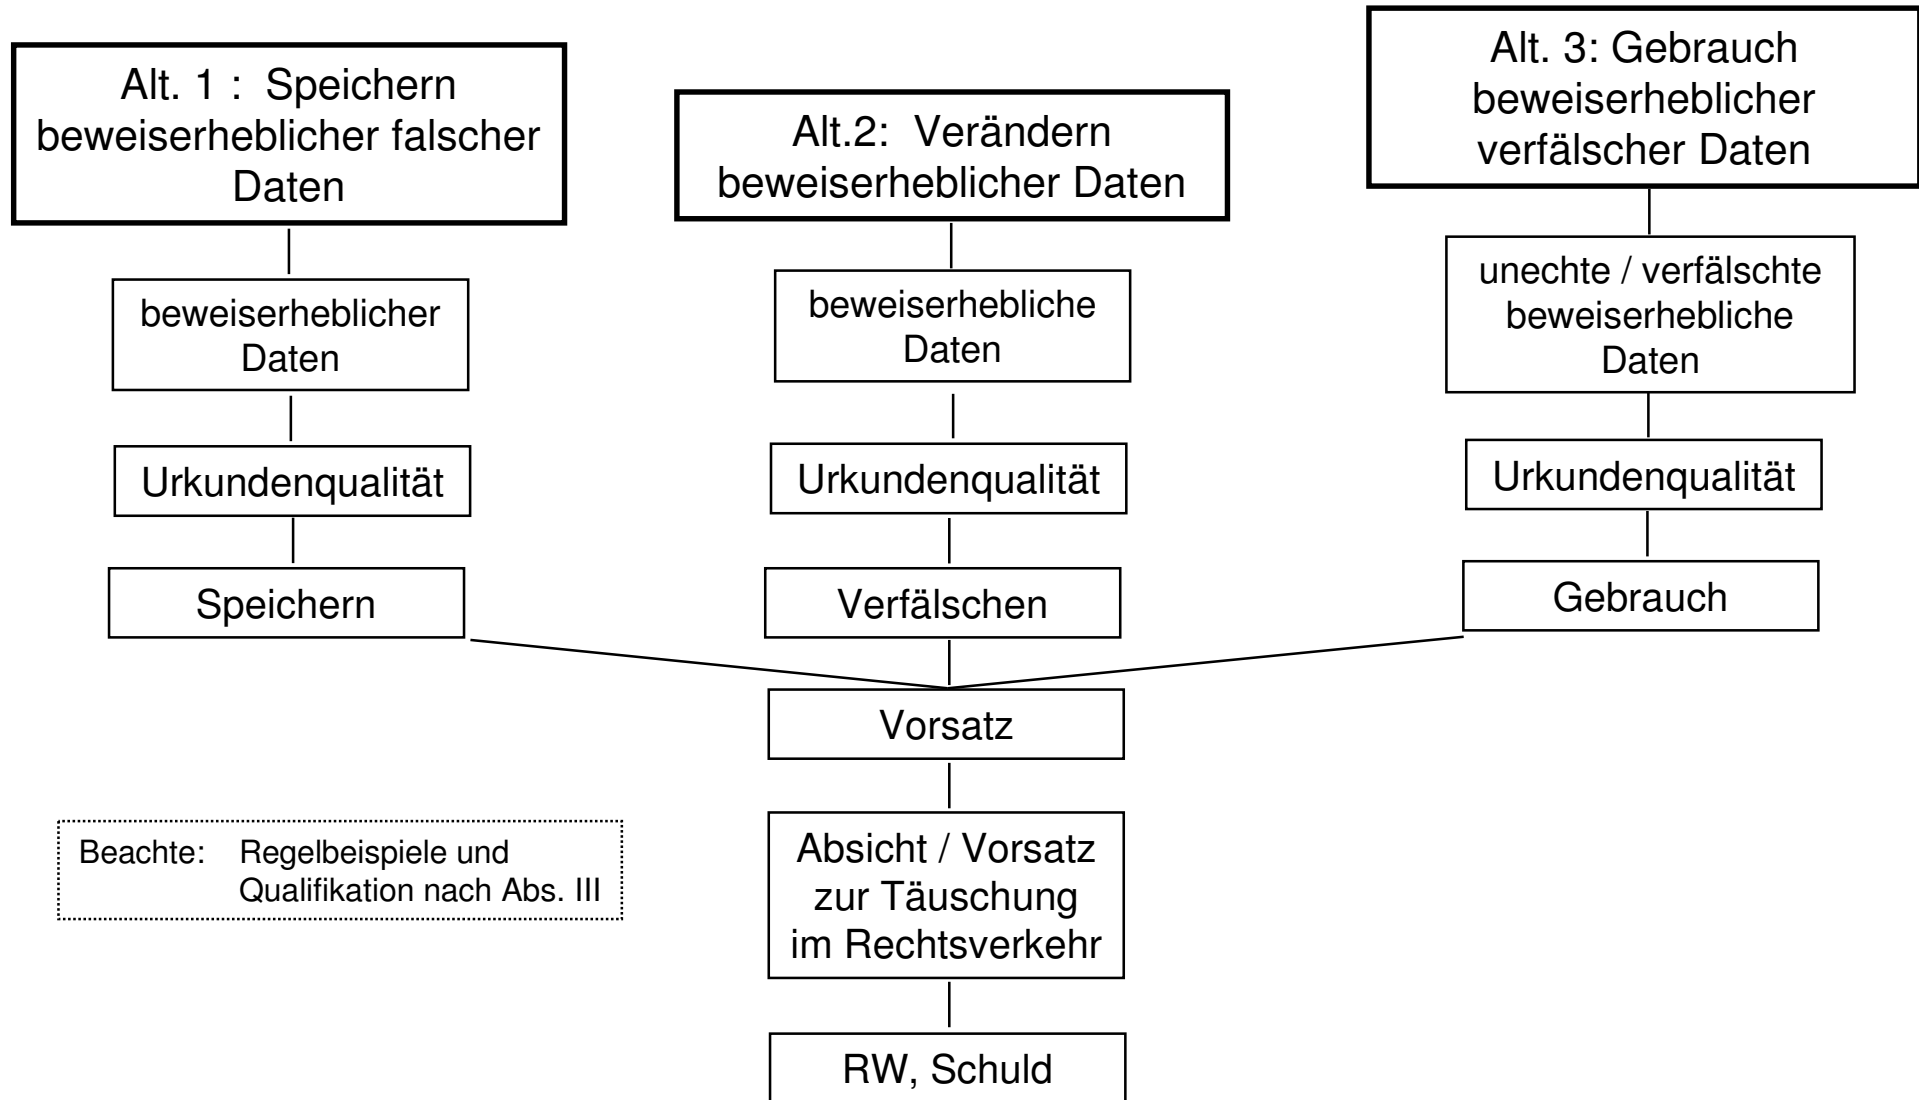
Alt. 1 : Speichern beweiserheblicher falscher Daten

beweiserheblicher Daten

Urkundenqualität

Speichern

Alt.2: Verändern beweiserheblicher Daten

beweiserhebliche Daten

Urkundenqualität

Verfälschen

Alt. 3: Gebrauch beweiserheblicher verfälscher Daten

unechte / verfälschte beweiserhebliche Daten

Urkundenqualität

Gebrauch

Vorsatz

Absicht / Vorsatz zur Täuschung im Rechtsverkehr

RW, Schuld

Beachte: Regelbeispiele und Qualifikation nach Abs. III